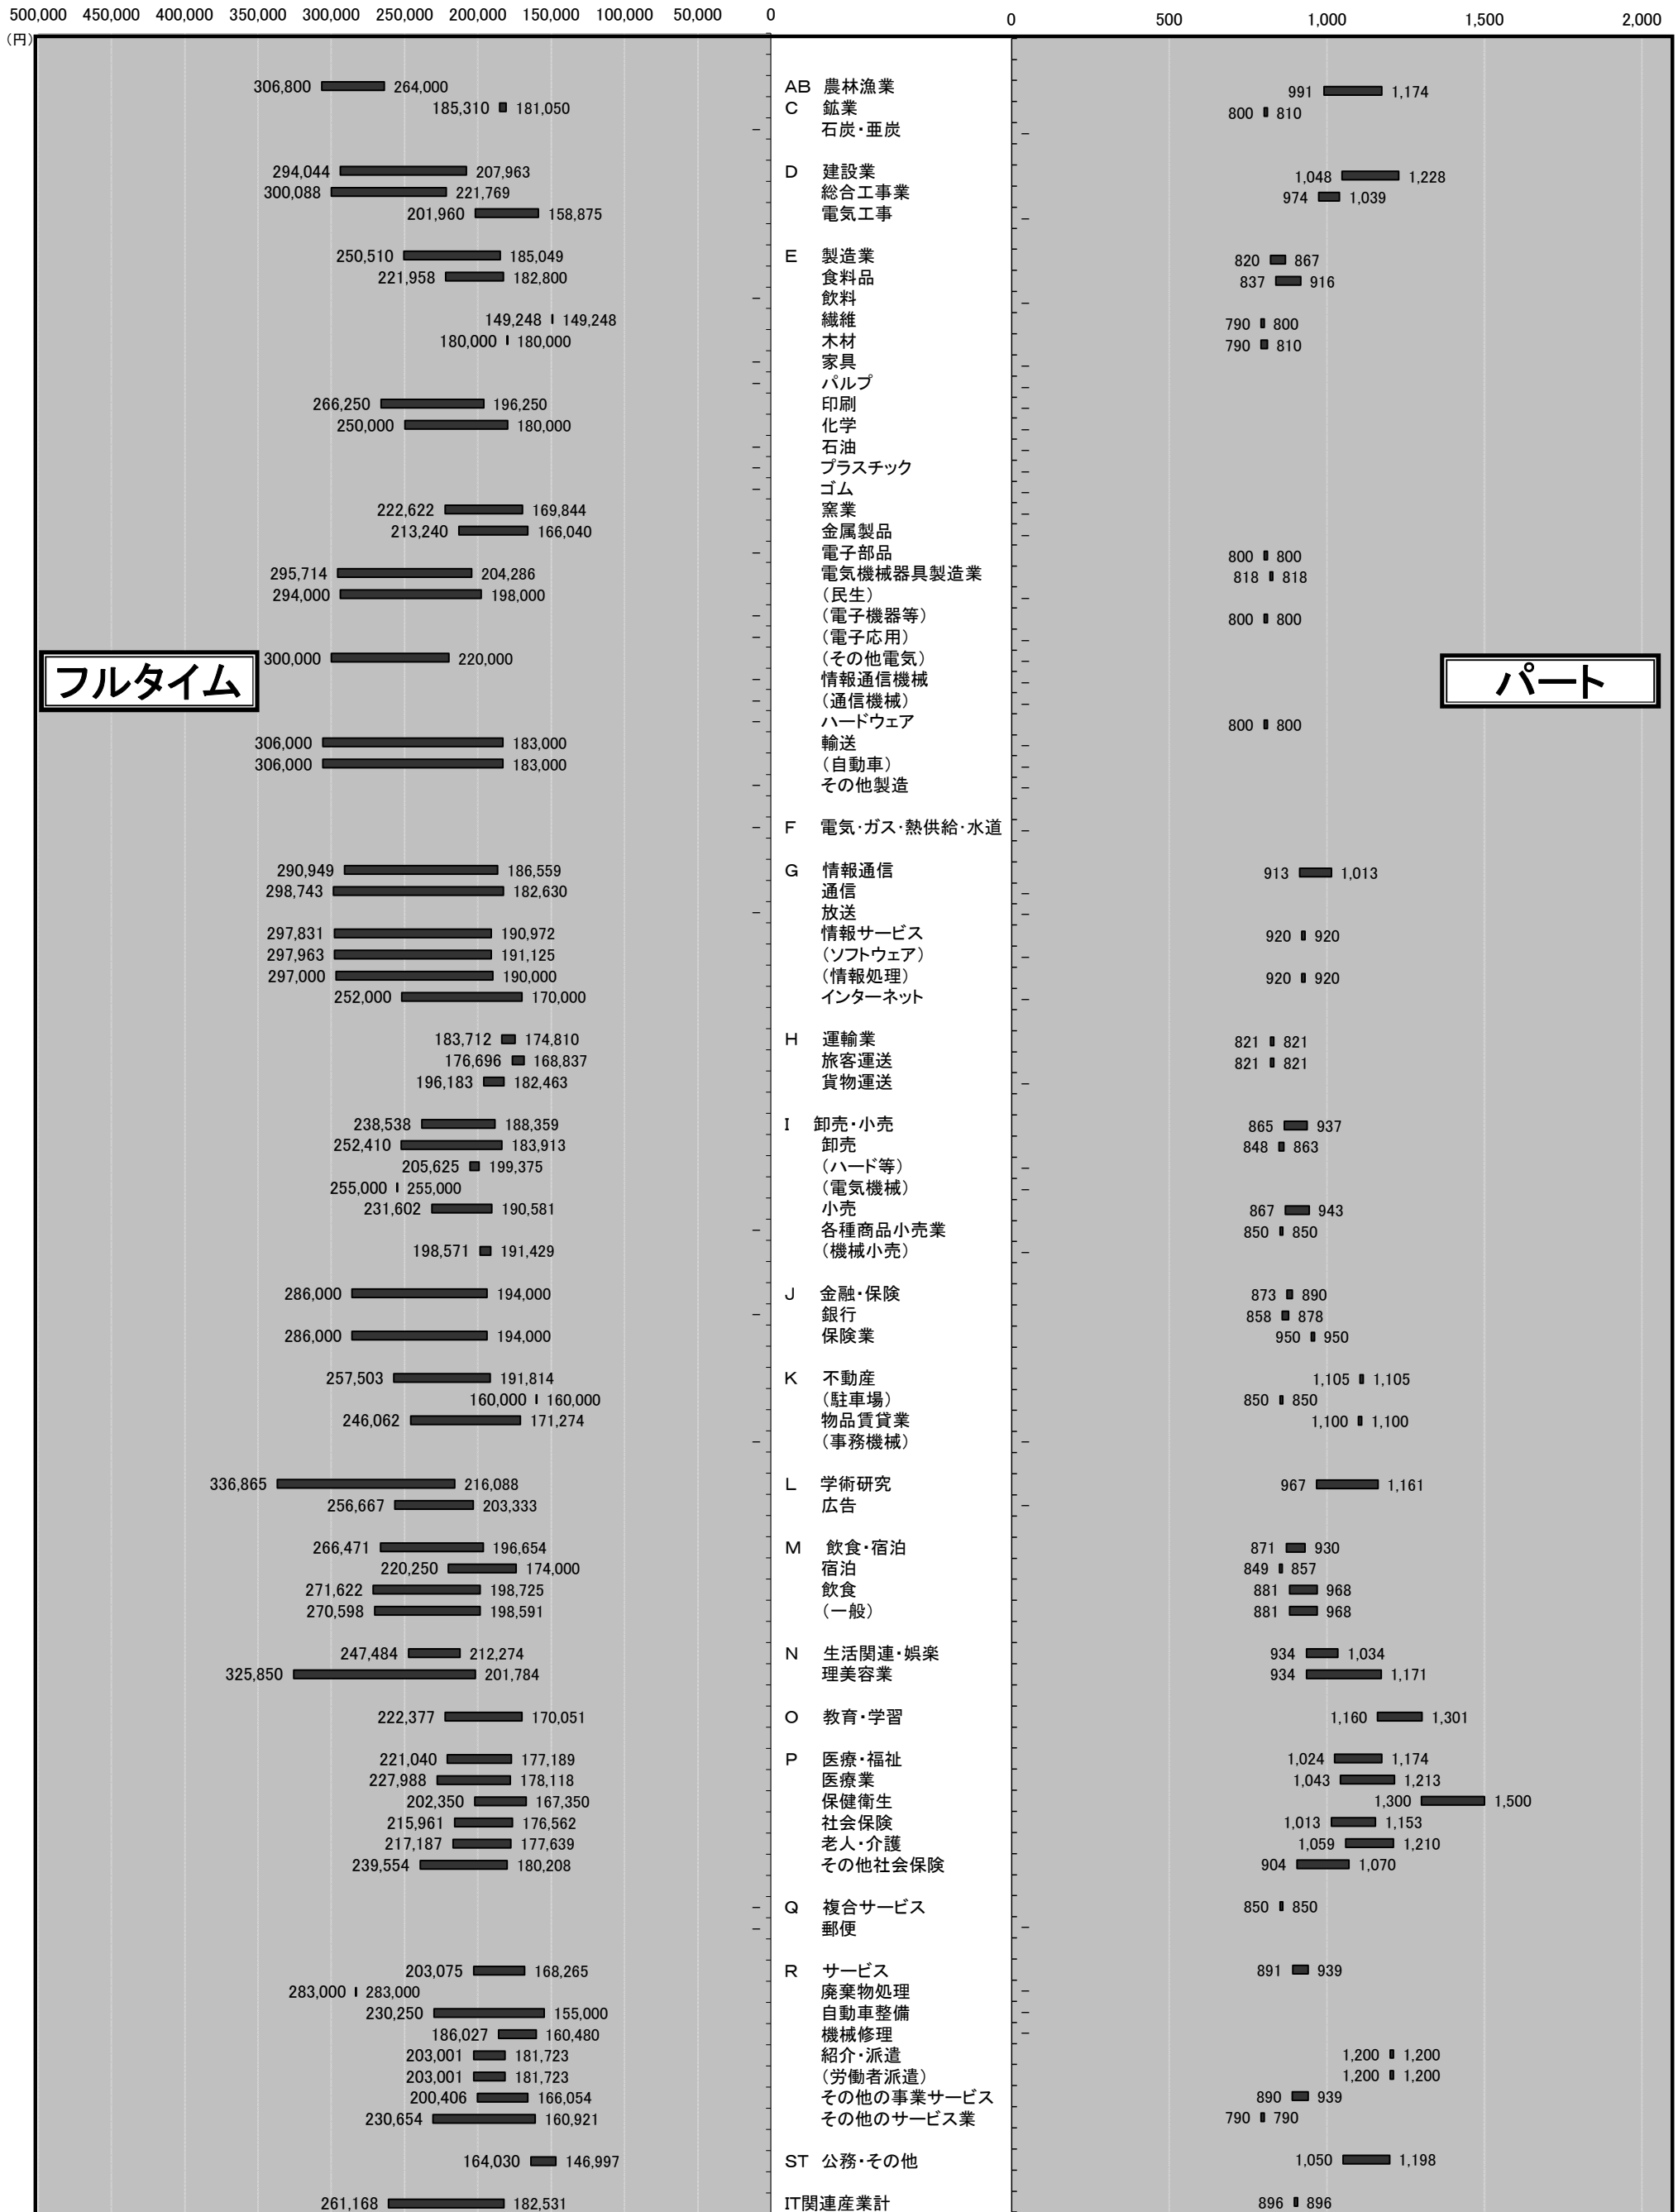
500,000 450,000 400,000 350,000 300,000 250,000 200,000 150,000 100,000 50,000 0

(円)

0 500 1,000 1,500 2,000

フルタイム

パート

| フルタイム | | 産業 | パート | |
|---|---|---|---|---|
| 306,800 | 264,000 | AB 農林漁業 | 991 | 1,174 |
| 185,310 | 181,050 | C 鉱業 | 800 | 810 |
| | | 石炭・亜炭 | | |
| 294,044 | 207,963 | D 建設業 | 1,048 | 1,228 |
| 300,088 | 221,769 | 総合工事業 | 974 | 1,039 |
| 201,960 | 158,875 | 電気工事 | | |
| 250,510 | 185,049 | E 製造業 | 820 | 867 |
| 221,958 | 182,800 | 食料品 | 837 | 916 |
| | | 飲料 | | |
| 149,248 | 149,248 | 繊維 | 790 | 800 |
| 180,000 | 180,000 | 木材 | 790 | 810 |
| | | 家具 | | |
| | | パルプ | | |
| 266,250 | 196,250 | 印刷 | | |
| 250,000 | 180,000 | 化学 | | |
| | | 石油 | | |
| | | プラスチック | | |
| | | ゴム | | |
| 222,622 | 169,844 | 窯業 | | |
| 213,240 | 166,040 | 金属製品 | | |
| 295,714 | 204,286 | 電子部品 | 800 | 800 |
| 294,000 | 198,000 | 電気機械器具製造業 | 818 | 818 |
| | | (民生) | | |
| | | (電子機器等) | 800 | 800 |
| | | (電子応用) | | |
| 300,000 | 220,000 | (その他電気) | | |
| | | 情報通信機械 | | |
| | | (通信機械) | | |
| | | ハードウェア | 800 | 800 |
| 306,000 | 183,000 | 輸送 | | |
| 306,000 | 183,000 | (自動車) | | |
| | | その他製造 | | |
| | | F 電気・ガス・熱供給・水道 | | |
| 290,949 | 186,559 | G 情報通信 | 913 | 1,013 |
| 298,743 | 182,630 | 通信 | | |
| | | 放送 | | |
| 297,831 | 190,972 | 情報サービス | 920 | 920 |
| 297,963 | 191,125 | (ソフトウェア) | | |
| 297,000 | 190,000 | (情報処理) | 920 | 920 |
| 252,000 | 170,000 | インターネット | | |
| 183,712 | 174,810 | H 運輸業 | 821 | 821 |
| 176,696 | 168,837 | 旅客運送 | 821 | 821 |
| 196,183 | 182,463 | 貨物運送 | | |
| 238,538 | 188,359 | I 卸売・小売 | 865 | 937 |
| 252,410 | 183,913 | 卸売 | 848 | 863 |
| 205,625 | 199,375 | (ハード等) | | |
| 255,000 | 255,000 | (電気機械) | | |
| 231,602 | 190,581 | 小売 | 867 | 943 |
| | | 各種商品小売業 | 850 | 850 |
| 198,571 | 191,429 | (機械小売) | | |
| 286,000 | 194,000 | J 金融・保険 | 873 | 890 |
| | | 銀行 | 858 | 878 |
| 286,000 | 194,000 | 保険業 | 950 | 950 |
| 257,503 | 191,814 | K 不動産 | 1,105 | 1,105 |
| 160,000 | 160,000 | (駐車場) | 850 | 850 |
| 246,062 | 171,274 | 物品賃貸業 | 1,100 | 1,100 |
| | | (事務機械) | | |
| 336,865 | 216,088 | L 学術研究 | 967 | 1,161 |
| 256,667 | 203,333 | 広告 | | |
| 266,471 | 196,654 | M 飲食・宿泊 | 871 | 930 |
| 220,250 | 174,000 | 宿泊 | 849 | 857 |
| 271,622 | 198,725 | 飲食 | 881 | 968 |
| 270,598 | 198,591 | (一般) | 881 | 968 |
| 247,484 | 212,274 | N 生活関連・娯楽 | 934 | 1,034 |
| 325,850 | 201,784 | 理美容業 | 934 | 1,171 |
| 222,377 | 170,051 | O 教育・学習 | 1,160 | 1,301 |
| 221,040 | 177,189 | P 医療・福祉 | 1,024 | 1,174 |
| 227,988 | 178,118 | 医療業 | 1,043 | 1,213 |
| 202,350 | 167,350 | 保健衛生 | 1,300 | 1,500 |
| 215,961 | 176,562 | 社会保険 | 1,013 | 1,153 |
| 217,187 | 177,639 | 老人・介護 | 1,059 | 1,210 |
| 239,554 | 180,208 | その他社会保険 | 904 | 1,070 |
| | | Q 複合サービス | 850 | 850 |
| | | 郵便 | | |
| 203,075 | 168,265 | R サービス | 891 | 939 |
| 283,000 | 283,000 | 廃棄物処理 | | |
| 230,250 | 155,000 | 自動車整備 | | |
| 186,027 | 160,480 | 機械修理 | | |
| 203,001 | 181,723 | 紹介・派遣 | 1,200 | 1,200 |
| 203,001 | 181,723 | (労働者派遣) | 1,200 | 1,200 |
| 200,406 | 166,054 | その他の事業サービス | 890 | 939 |
| 230,654 | 160,921 | その他のサービス業 | 790 | 790 |
| 164,030 | 146,997 | ST 公務・その他 | 1,050 | 1,198 |
| 261,168 | 182,531 | IT関連産業計 | 896 | 896 |